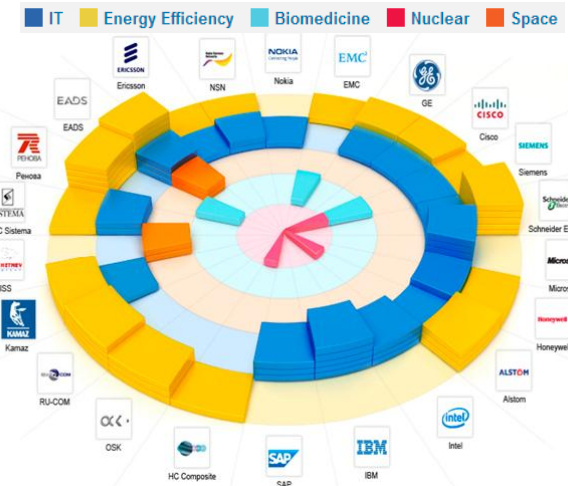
IT Energy Efficiency Biomedicine Nuclear Space

ERICSSON
Ericsson

NSN

NOKIA
Nokia

EMC²
EMC

GE

CISCO
Cisco

SIEMENS
Siemens

Schneider
Schneider E

Micros

Honeywell
Honeywel

ALSTOM
Alstom

intel
Intel

IBM
IBM

SAP
SAP

HC Composite

OSK

RU-COM

KAMAZ
Kamaz

ISS

SISTEMA
C Sistema

РЕНОВА
Ренова

EADS
EADS